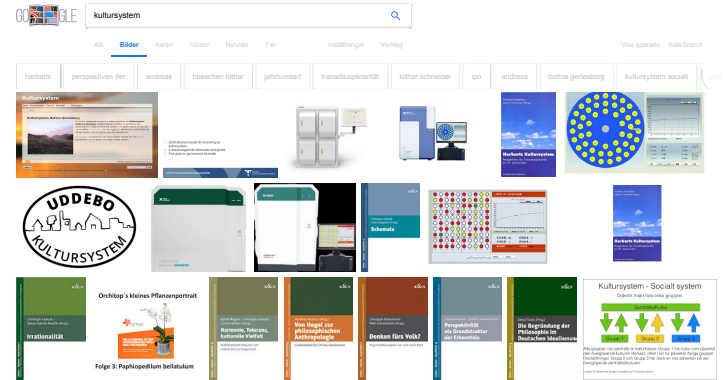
GOOGLE

kultursystem

Allt Bilder Kartor Videor Nyheter Fler Inställningar Verktyg Visa sparade SafeSearch

herbarts perspektiven der andreas hoeschen lothar jahrhundert transdisziplinarität lothar schneider ipn andreas bottna gerlesborg kultursystem socialt

Kultursystem

Herbarts Kultursystem

UDDEBO KULTURSYSTEM

Schemata

Herbarts Kultursystem

Irrationalität

Orchitop's kleines Pflanzenportrait

Folge 3: Paphiopedilum bellatulum

Harmonie, Toleranz, kulturelle Vielfalt

Von Hegel zur philosophischen Anthropologie

Denken fürs Volk?

Perspektivität als Grundstruktur der Erkenntnis

Die Begründung der Philosophie im Deutschen Idealismus

Kultursystem - Socialt system

Ojämlik makt hos olika grupper

Gemensam Kultur

Grupp 1 Grupp 2 Grupp 3